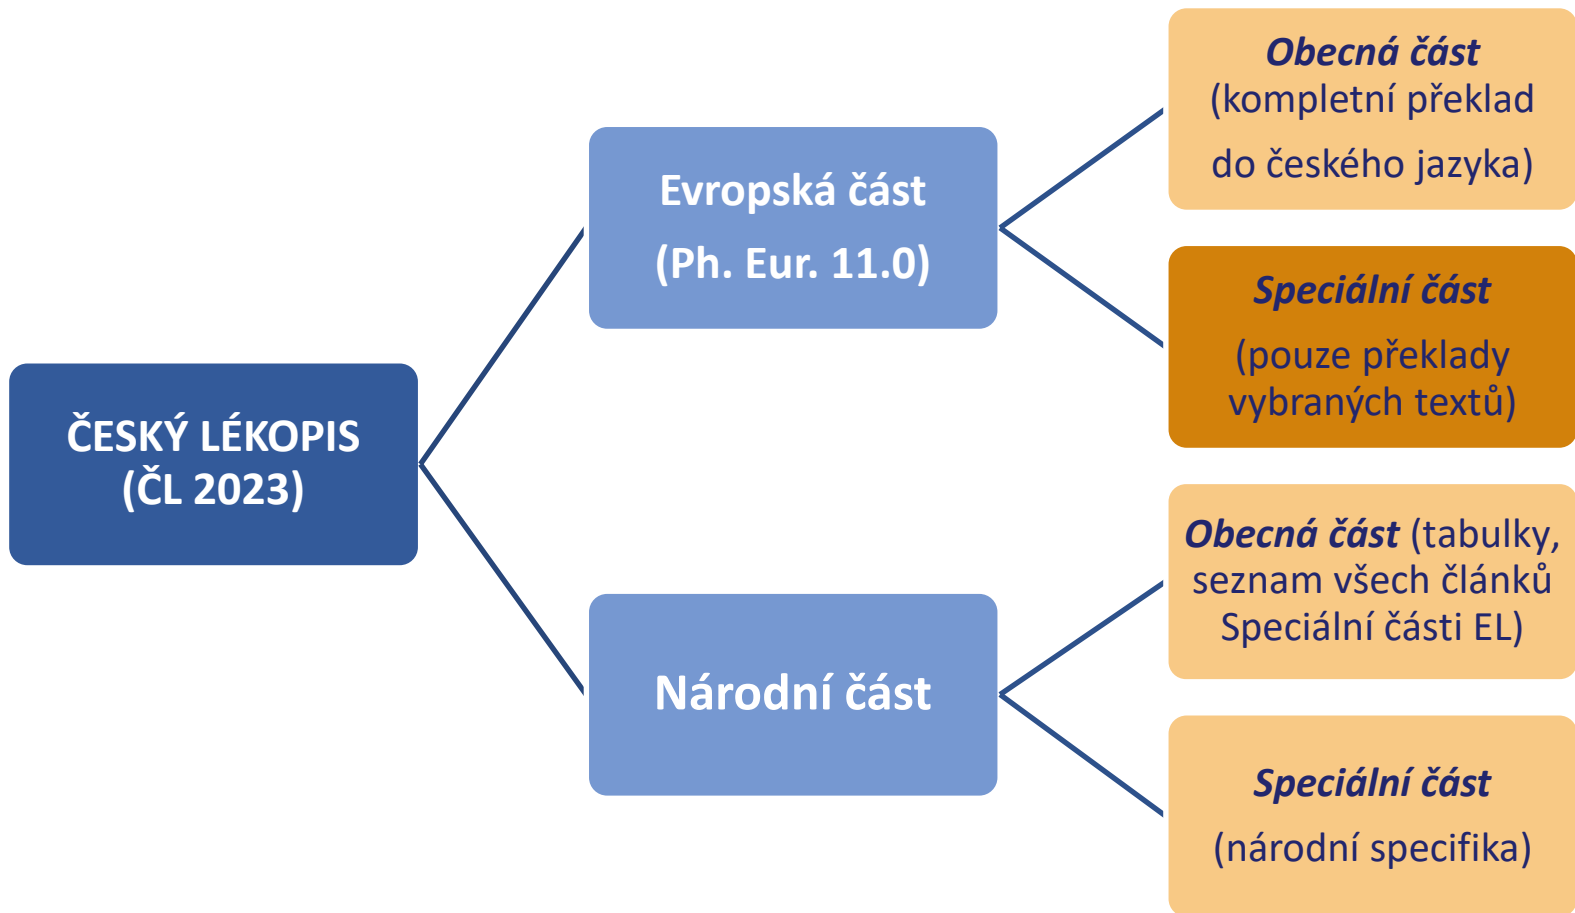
ČESKÝ LÉKOPIS (ČL 2023)

Evropská část (Ph. Eur. 11.0)

Obecná část (kompletní překlad do českého jazyka)

Speciální část (pouze překlady vybraných textů)

Národní část

Obecná část (tabulky, seznam všech článků Speciální části EL)

Speciální část (národní specifika)